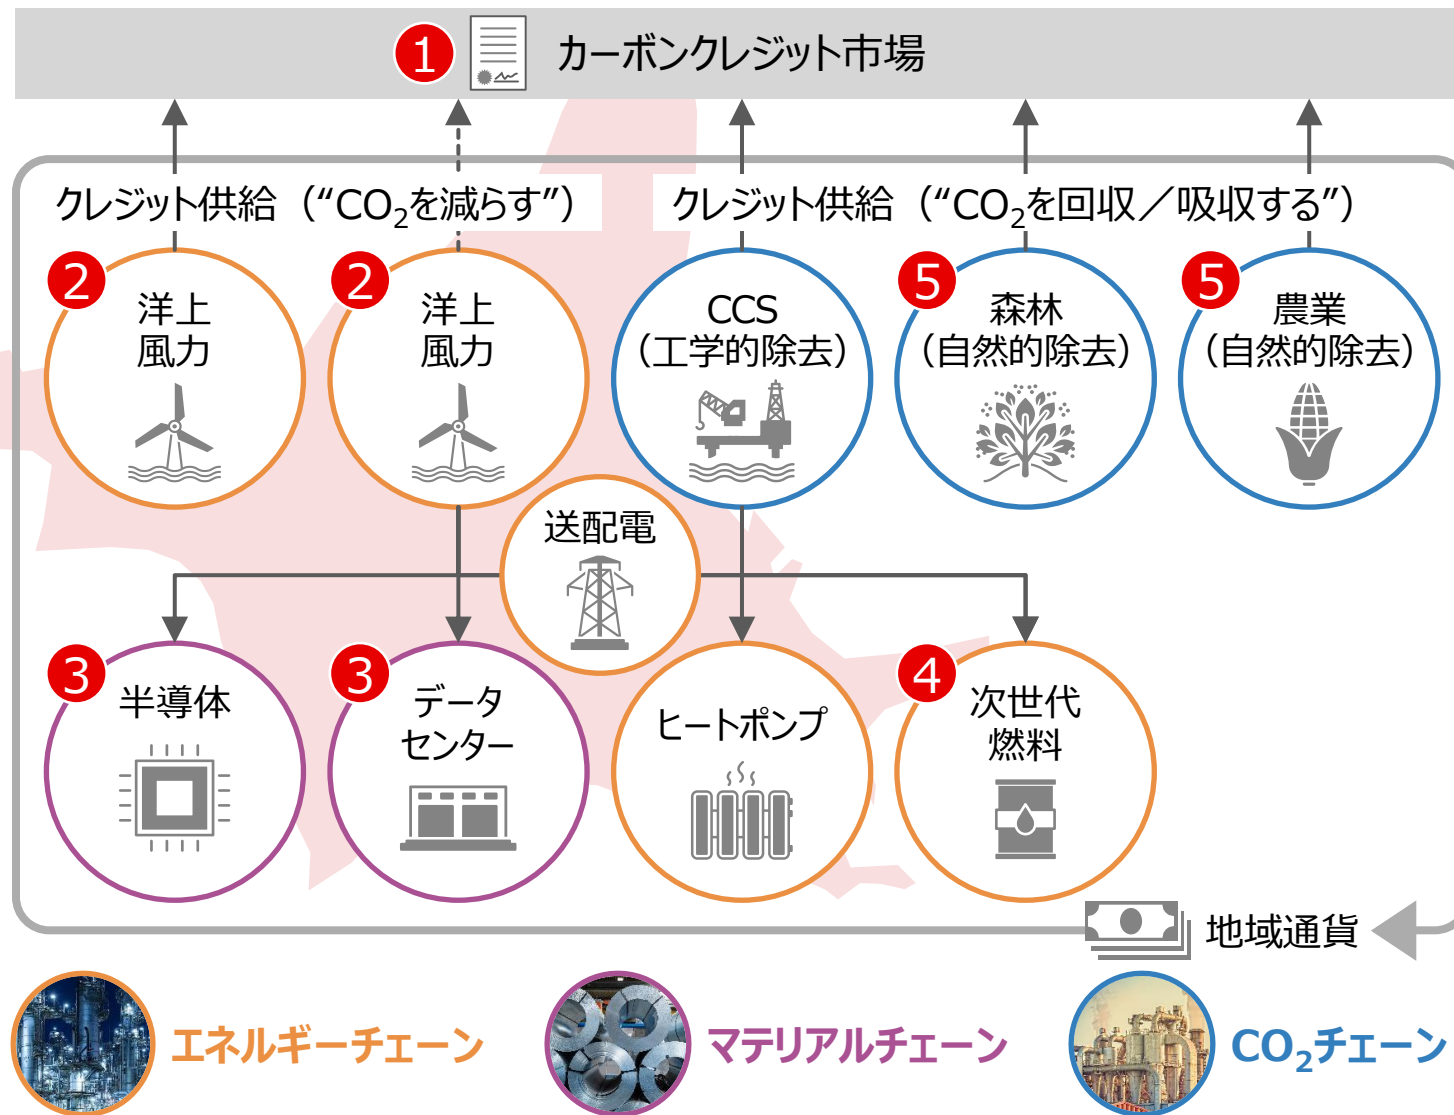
1 カーボンクレジット市場

クレジット供給（“$CO_2$を減らす”）

クレジット供給（“$CO_2$を回収／吸収する”）

2 洋上風力

2 洋上風力

CCS（工学的除去）

5 森林（自然的除去）

5 農業（自然的除去）

送配電

3 半導体

3 データセンター

ヒートポンプ

4 次世代燃料

地域通貨

エネルギーチェーン

マテリアルチェーン

$CO_2$チェーン